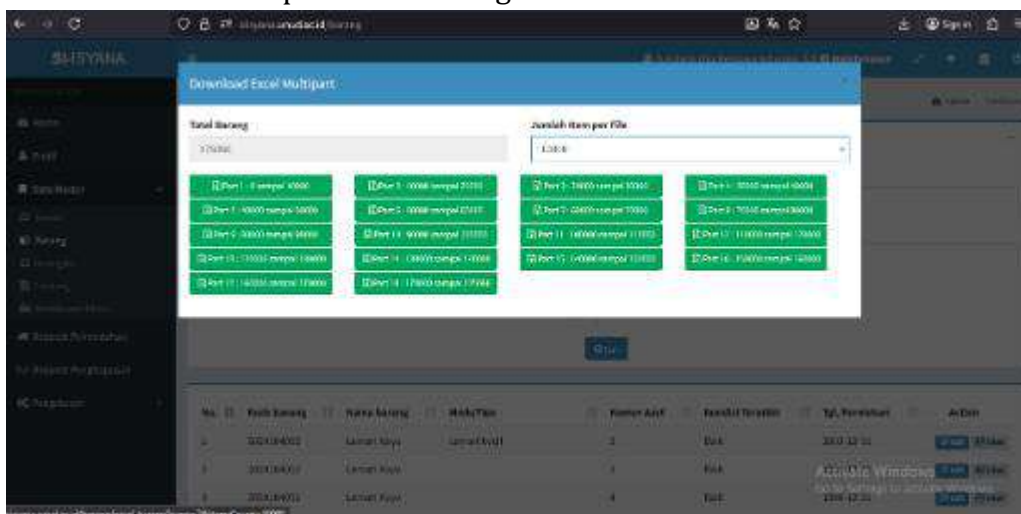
SHIYANA

Download Excel Multipart

Total Barang

Jumlah item per file

Part 1 : 0 sampai 10000

Part 2 : 10000 sampai 20000

Part 3 : 20000 sampai 30000

Part 4 : 30000 sampai 40000

Part 5 : 40000 sampai 50000

Part 6 : 50000 sampai 60000

Part 7 : 60000 sampai 70000

Part 8 : 70000 sampai 80000

Part 9 : 80000 sampai 90000

Part 10 : 90000 sampai 100000

Part 11 : 100000 sampai 110000

Part 12 : 110000 sampai 120000

Part 13 : 120000 sampai 130000

Part 14 : 130000 sampai 140000

Part 15 : 140000 sampai 150000

Part 16 : 150000 sampai 160000

Part 17 : 160000 sampai 170000

Part 18 : 170000 sampai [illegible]

| No. | Kode Barang | Nama Barang | Merk/Tipe | Nomor Aset | Kondisi Terakhir | Tgl. Perolehan | Action |
|---|---|---|---|---|---|---|---|
| 1 | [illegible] | Lemari Kayu | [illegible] | 1 | Baik | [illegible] | Edit Hapus |
| 2 | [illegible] | Lemari Kayu | | 1 | Baik | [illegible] | Edit Hapus |
| 3 | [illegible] | Lemari Kayu | | 4 | Baik | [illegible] | Edit Hapus |

Activate Windows
Go to Settings to activate Windows.

Sign in